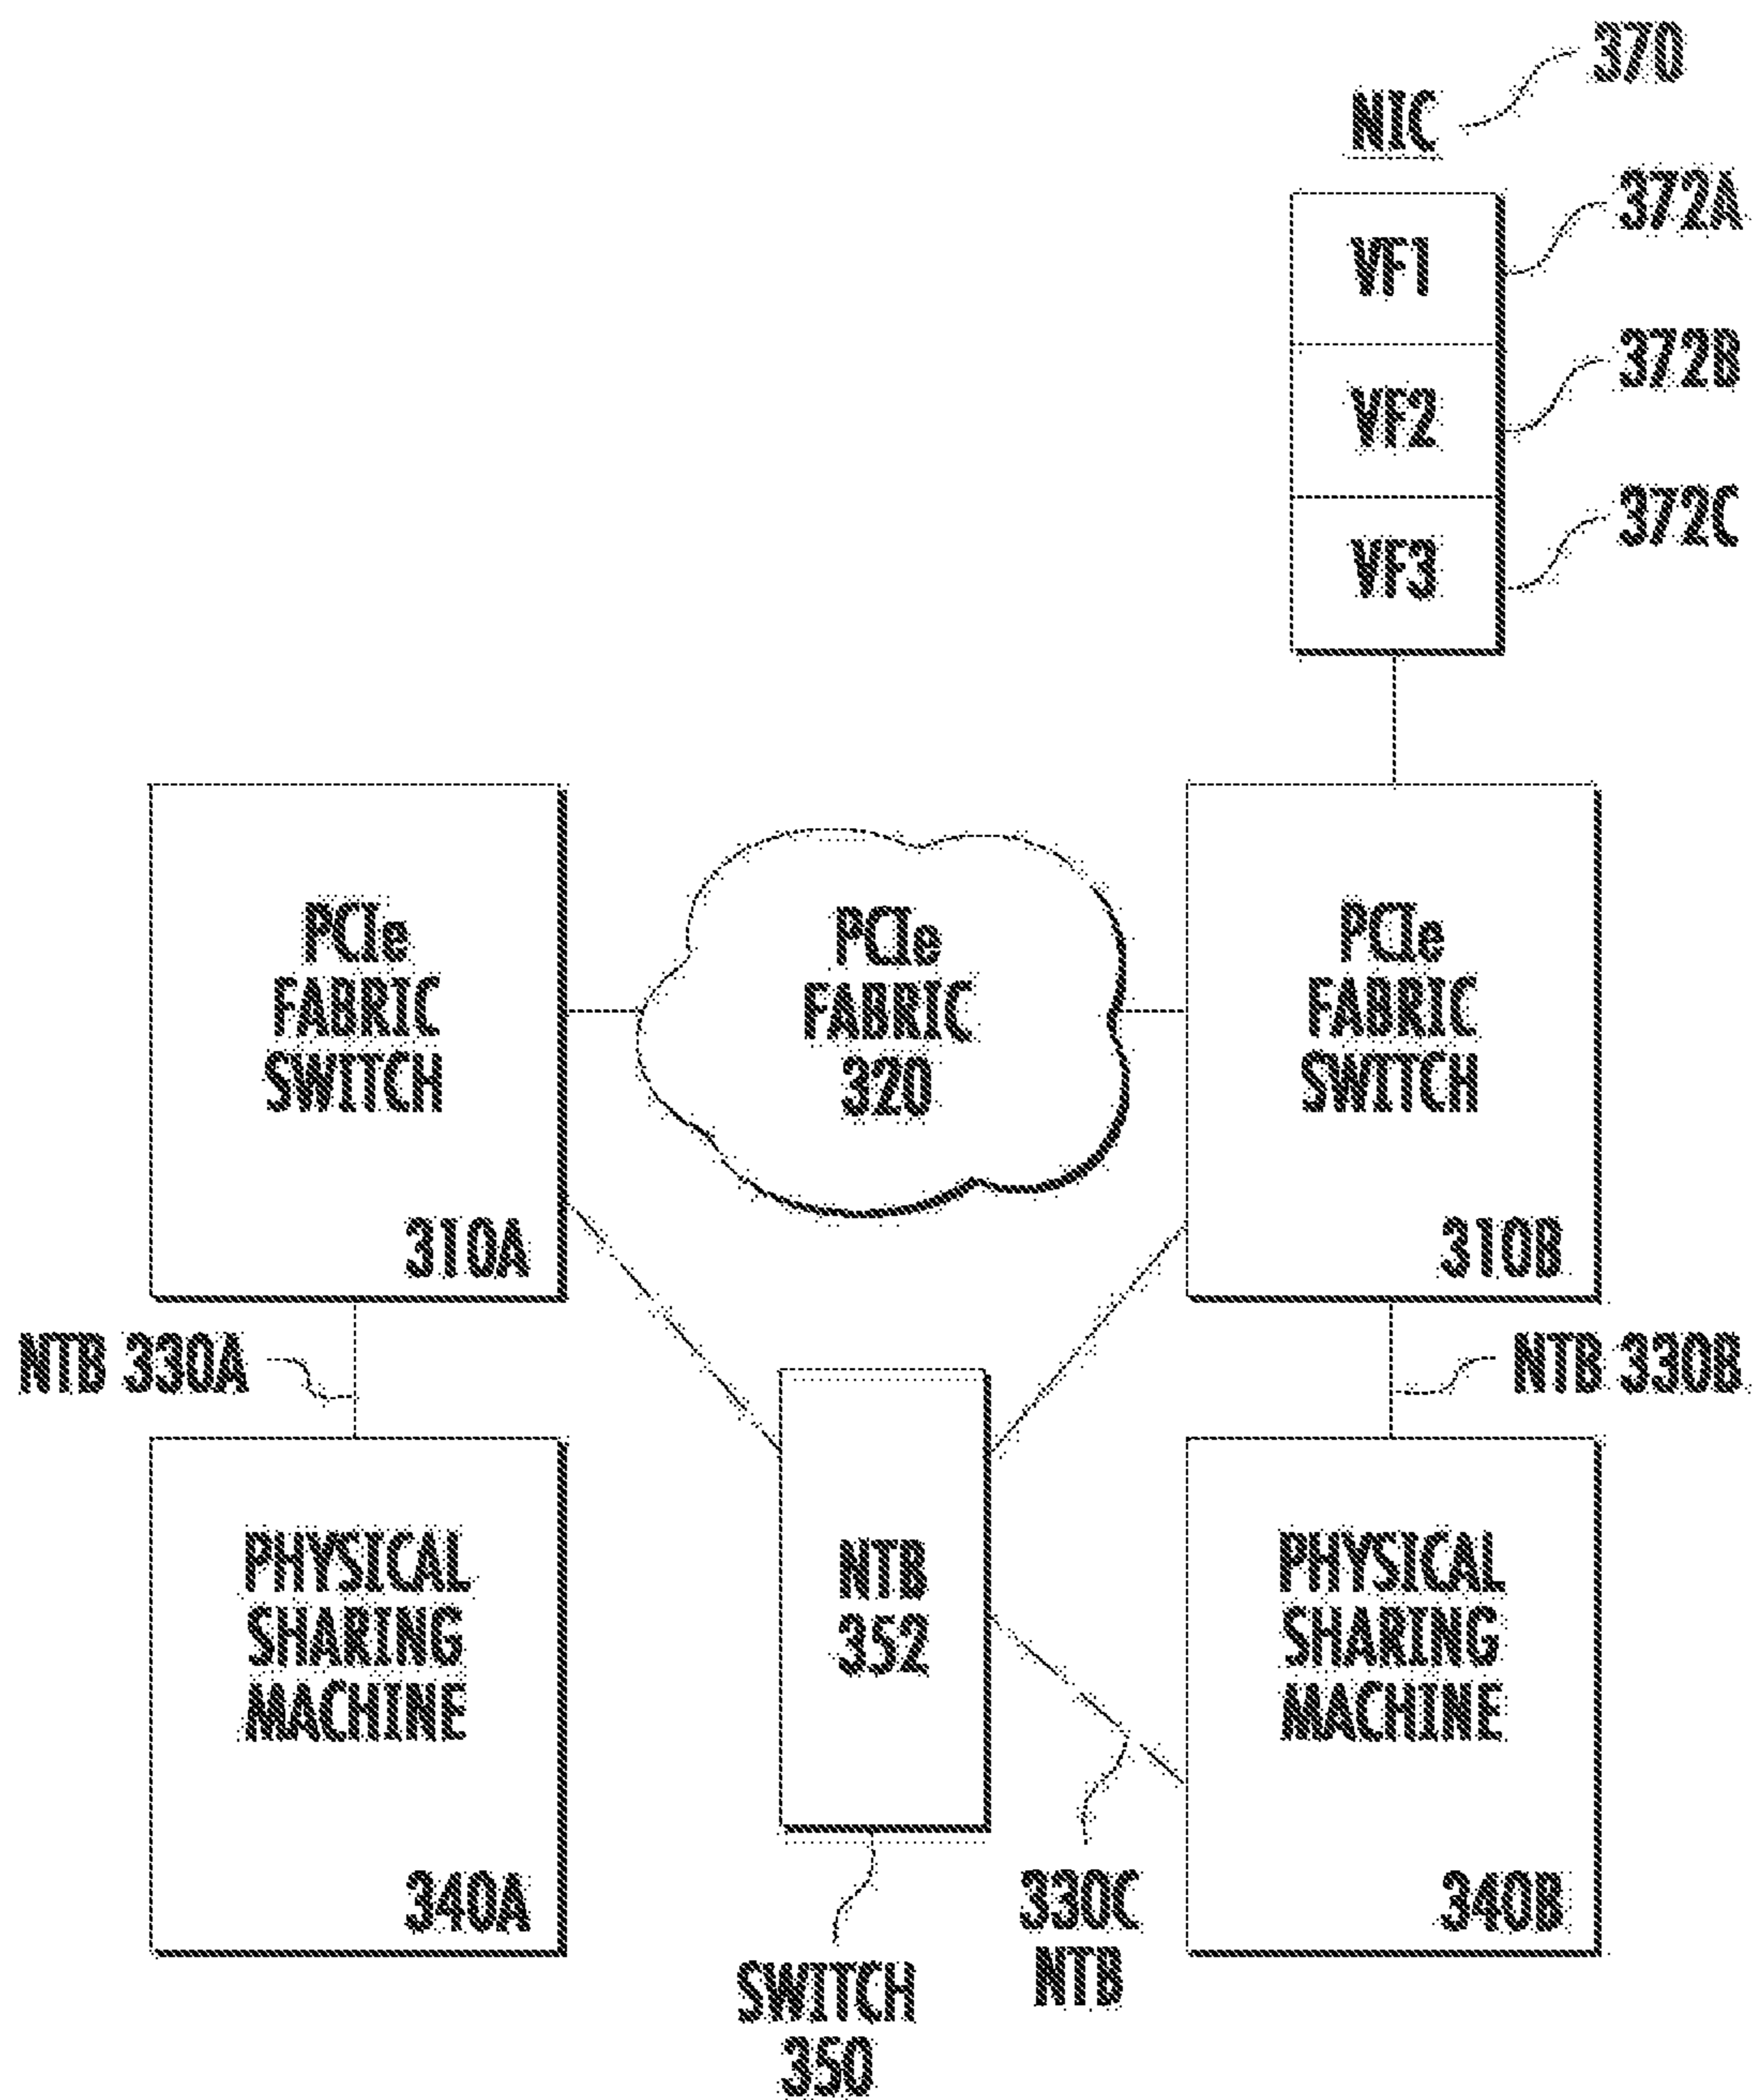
370
NIC
VF1
VF2
VF3
372A
372B
372C
PCIe
FABRIC
SWITCH
310A
PCIe
FABRIC
320
PCIe
FABRIC
SWITCH
310B
NTB 330A
NTB 330B
PHYSICAL
SHARING
MACHINE
340A
NTB
352
PHYSICAL
SHARING
MACHINE
340B
SWITCH
350
330C
NTB